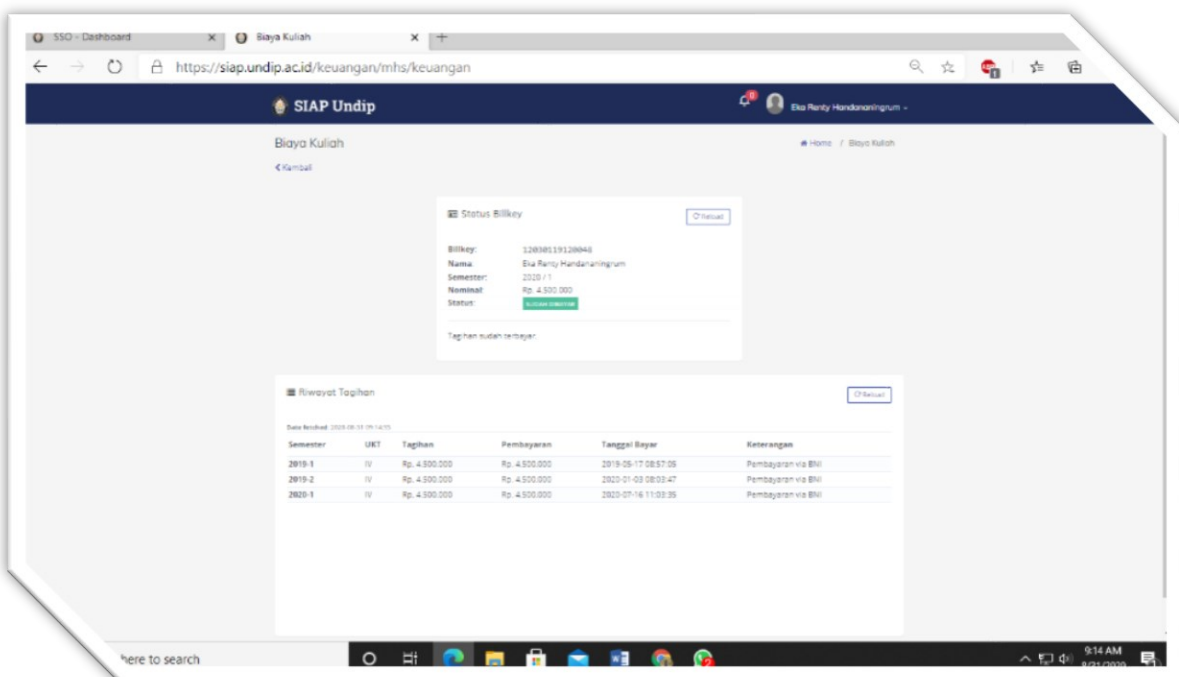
SSO - Dashboard ×
Biaya Kuliah ×
+

https://siap.undip.ac.id/keuangan/mhs/keuangan

SIAP Undip

Eka Renty Handananingrum

Biaya Kuliah
Home / Biaya Kuliah
Kembali

Status Billkey
Reload

Billkey: 12030119120046
Nama: Eka Renty Handananingrum
Semester: 2020 / 1
Nominal: Rp. 4.500.000
Status: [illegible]

Tagihan sudah terbayar.

Riwayat Tagihan
Reload

Data fetched: 2020-08-31 09:14:05

| Semester | UKT | Tagihan | Pembayaran | Tanggal Bayar | Keterangan |
|---|---|---|---|---|---|
| 2019-1 | IV | Rp. 4.500.000 | Rp. 4.500.000 | 2019-05-17 08:57:05 | Pembayaran via BNI |
| 2019-2 | IV | Rp. 4.500.000 | Rp. 4.500.000 | 2020-01-03 08:03:47 | Pembayaran via BNI |
| 2020-1 | IV | Rp. 4.500.000 | Rp. 4.500.000 | 2020-07-16 11:03:35 | Pembayaran via BNI |

here to search

9:14 AM
8/31/2020